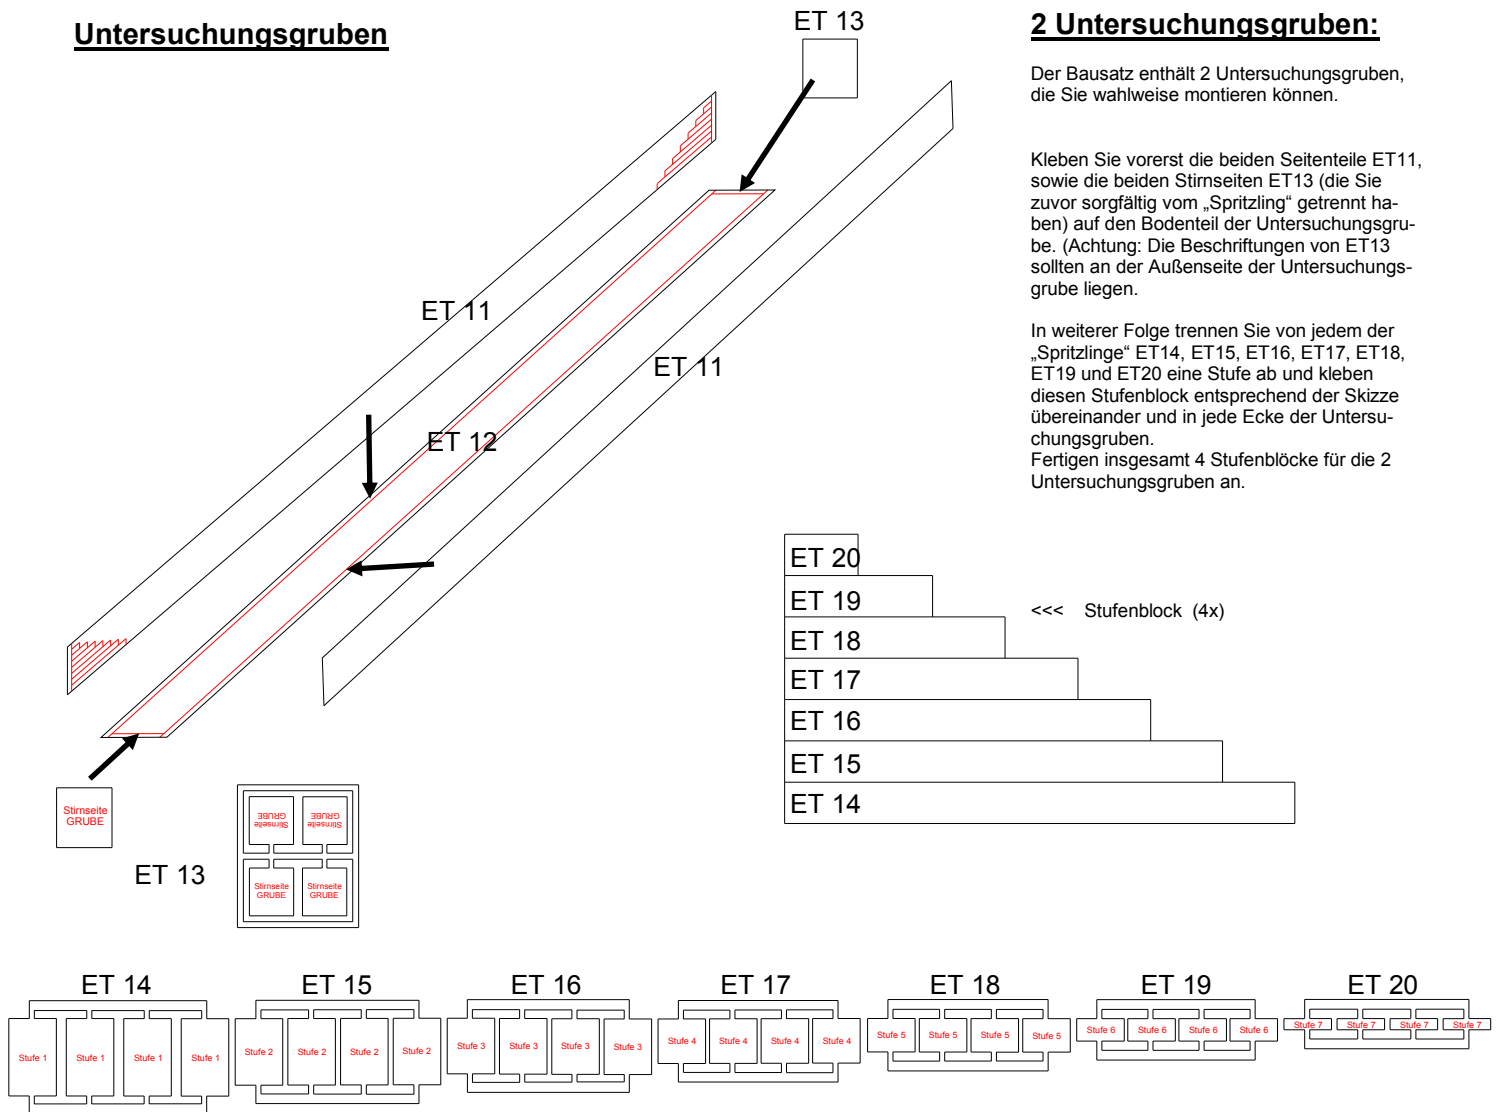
Untersuchungsgruben

ET 13

ET 11

ET 12

ET 11

Stirnseite GRUBE

ET 13

Stirnseite GRUBE

Stirnseite GRUBE

Stirnseite GRUBE

Stirnseite GRUBE

2 Untersuchungsgruben:

Der Bausatz enthält 2 Untersuchungsgruben, die Sie wahlweise montieren können.

Kleben Sie vorerst die beiden Seitenteile ET11, sowie die beiden Stirnseiten ET13 (die Sie zuvor sorgfältig vom „Spritzling“ getrennt haben) auf den Bodenteil der Untersuchungsgrube. (Achtung: Die Beschriftungen von ET13 sollten an der Außenseite der Untersuchungsgrube liegen.

In weiterer Folge trennen Sie von jedem der „Spritzlinge“ ET14, ET15, ET16, ET17, ET18, ET19 und ET20 eine Stufe ab und kleben diesen Stufenblock entsprechend der Skizze übereinander und in jede Ecke der Untersuchungsgruben.
Fertigen insgesamt 4 Stufenblöcke für die 2 Untersuchungsgruben an.

ET 20
ET 19
ET 18
ET 17
ET 16
ET 15
ET 14

<<< Stufenblock (4x)

ET 14
Stufe 1 Stufe 1 Stufe 1 Stufe 1

ET 15
Stufe 2 Stufe 2 Stufe 2 Stufe 2

ET 16
Stufe 3 Stufe 3 Stufe 3 Stufe 3

ET 17
Stufe 4 Stufe 4 Stufe 4 Stufe 4

ET 18
Stufe 5 Stufe 5 Stufe 5 Stufe 5

ET 19
Stufe 6 Stufe 6 Stufe 6 Stufe 6

ET 20
Stufe 7 Stufe 7 Stufe 7 Stufe 7